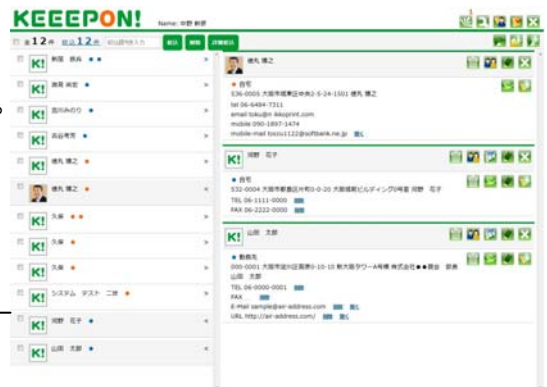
KEEEPON!

Name: 中野 新吾

全12件 抽出12件

新規 削除 詳細表示

新庄 良南

酒見 麻里

西川みのり

高谷考克

徳丸 博之

徳丸 博之

久保

久保

久保

システム テスト 二郎

河野 花子

山田 太郎

徳丸 博之

● 自宅
536-0005 大阪市城東区中央2-5-24-1501 徳丸 博之
tel 06-6484-7311
email toku@n ikkoprint.com
mobile 090-1897-1474
mobile-mail toku1122@softbank.ne.jp

河野 花子

● 自宅
532-0004 大阪市淀川区西中島0-0-20 大阪中島ビルディング0号室 河野 花子
TEL 06-1111-0000
FAX 06-2222-0000

山田 太郎

● 勤務先
000-0001 大阪市北区梅田0-10-10 新大阪タワーA号棟 株式会社●●商会 部長 山田 太郎
TEL 06-0000-0001
FAX
E-Mail sample@air-address.com
URL http://air-address.com/